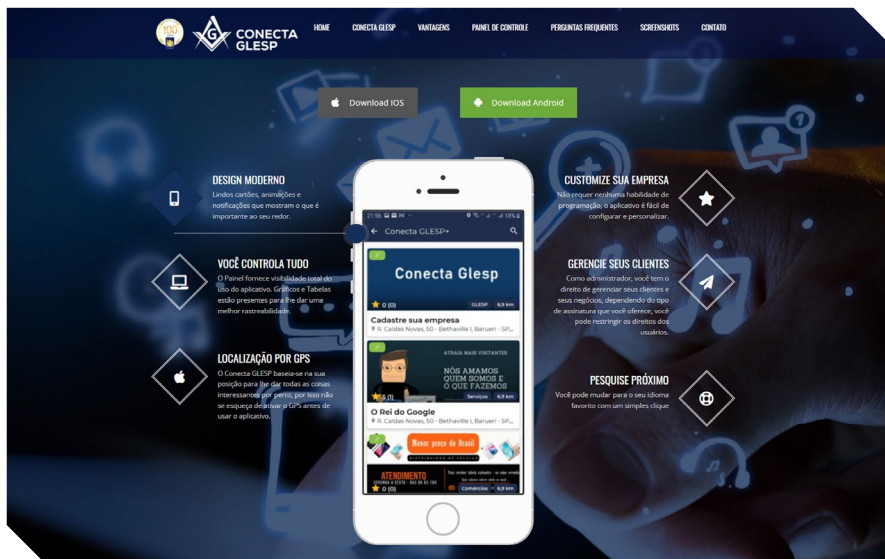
CONECTA GLESP

HOME CONECTA GLESP VANTAGENS PAINEL DE CONTROLE PERGUNTAS FREQUENTES SCREENSHOTS CONTATO

Download IOS Download Android

DESIGN MODERNO
Lindos cartões, animações e notificações que mostram o que é importante ao seu redor.

VOCÊ CONTROLA TUDO
O Painel fornece visibilidade total do uso do aplicativo. Gráficos e Tabelas estão presentes para lhe dar uma melhor rastreabilidade.

LOCALIZAÇÃO POR GPS
O Conecta GLESP baseia-se na sua posição para lhe dar todas as coisas interessantes por perto, por isso não se esqueça de ativar o GPS antes de usar o aplicativo.

21:56 18%
Conecta GLESP+
Conecta Glesp
GLESP 6,9 km
★ 0 (0)
Cadastre sua empresa
R. Caldas Novas, 50 - Bethaville I, Barueri - SP,...
ATRAIA MAIS VISITANTES
NÓS AMAMOS QUEM SOMOS E O QUE FAZEMOS
Serviços 6,9 km
★ 5 (1)
O Rei do Google
R. Caldas Novas, 50 - Bethaville I, Barueri - SP,...
Menor preço do Brasil
ATENDIMENTO
Comércios 6,9 km
★ 0 (0)

CUSTOMIZE SUA EMPRESA
Não requer nenhuma habilidade de programação, o aplicativo é fácil de configurar e personalizar.

GERENCIE SEUS CLIENTES
Como administrador, você tem o direito de gerenciar seus clientes e seus negócios, dependendo do tipo de assinatura que você oferece, você pode restringir os direitos dos usuários.

PESQUISE PRÓXIMO
Você pode mudar para o seu idioma favorito com um simples clique